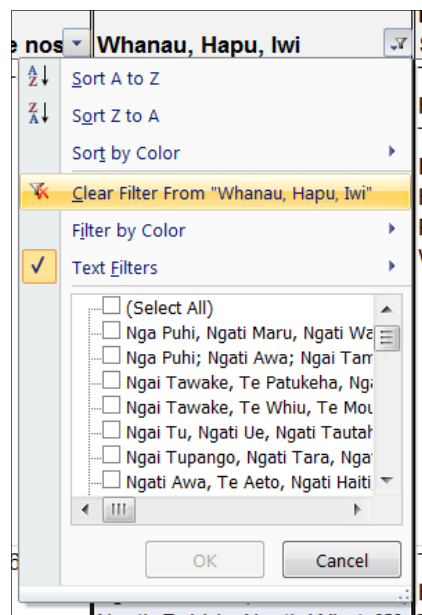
e nos | Whanau, Hapu, Iwi

Sort A to Z
Sort Z to A
Sort by Color
Clear Filter From "Whanau, Hapu, Iwi"
Filter by Color
Text Filters

(Select All)
Nga Puhi, Ngati Maru, Ngati Wa
Nga Puhi; Ngati Awa; Ngai Tam
Ngai Tawake, Te Patukeha, Ng
Ngai Tawake, Te Whiu, Te Mou
Ngai Tu, Ngati Ue, Ngati Tautah
Ngai Tupango, Ngati Tara, Nga
Ngati Awa, Te Aeto, Ngati Haiti

OK
Cancel